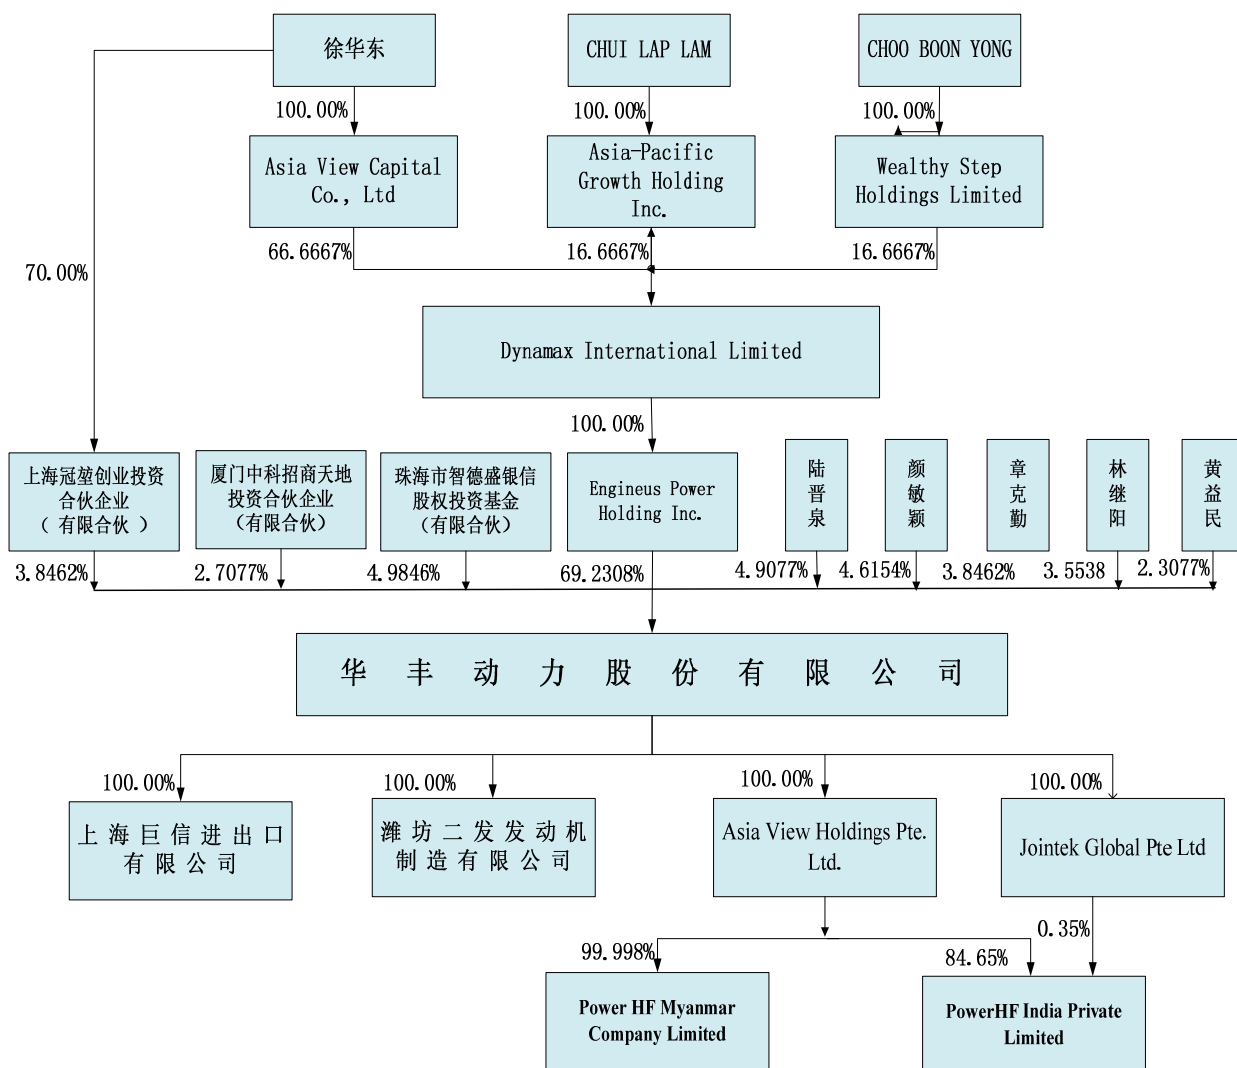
徐华东

CHUI LAP LAM

CHOO BOON YONG

100.00%

100.00%

100.00%

Asia View Capital Co., Ltd

Asia-Pacific Growth Holding Inc.

Wealthy Step Holdings Limited

70.00%

66.6667%

16.6667%

16.6667%

Dynamax International Limited

100.00%

上海冠堃创业投资合伙企业（有限合伙）

厦门中科招商天地投资合伙企业（有限合伙）

珠海市智德盛银信股权投资基金（有限合伙）

Engineus Power Holding Inc.

陆晋泉

颜敏颖

章克勤

林继阳

黄益民

3.8462%

2.7077%

4.9846%

69.2308%

4.9077%

4.6154%

3.8462%

3.5538

2.3077%

华丰动力股份有限公司

100.00%

100.00%

100.00%

100.00%

上海巨信进出口有限公司

潍坊二发发动机制造有限公司

Asia View Holdings Pte. Ltd.

Jointek Global Pte Ltd

0.35%

99.998%

84.65%

Power HF Myanmar Company Limited

PowerHF India Private Limited